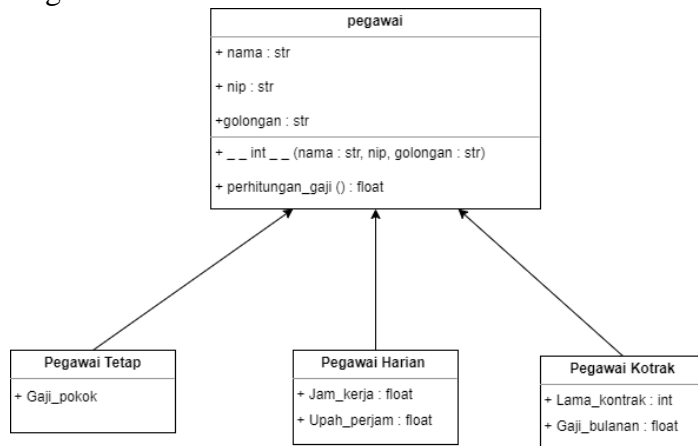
pegawai

+ nama : str

+ nip : str

+golongan : str

+ _ _ int _ _ (nama : str, nip, golongan : str)

+ perhitungan_gaji () : float

Pegawai Tetap

+ Gaji_pokok

Pegawai Harian

+ Jam_kerja : float

+ Upah_perjam : float

Pegawai Kotrak

+ Lama_kontrak : int

+ Gaji_bulanan : float